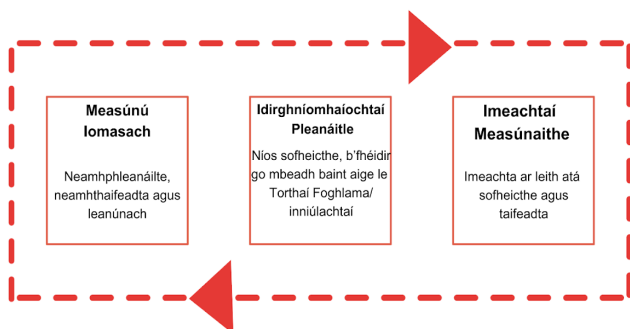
Measúnú Iomasach

Neamhphleanáilte, neamhthaifeadta agus leanúnach

Idirghníomhaíochtaí Pleanáitle

Níos sofheicthe, b'fhéidir go mbeadh baint aige le Torthaí Foghlama/ inniúlachtaí

Imeachtaí Measúnaithe

Imeachta ar leith atá sofheicthe agus taifeadta